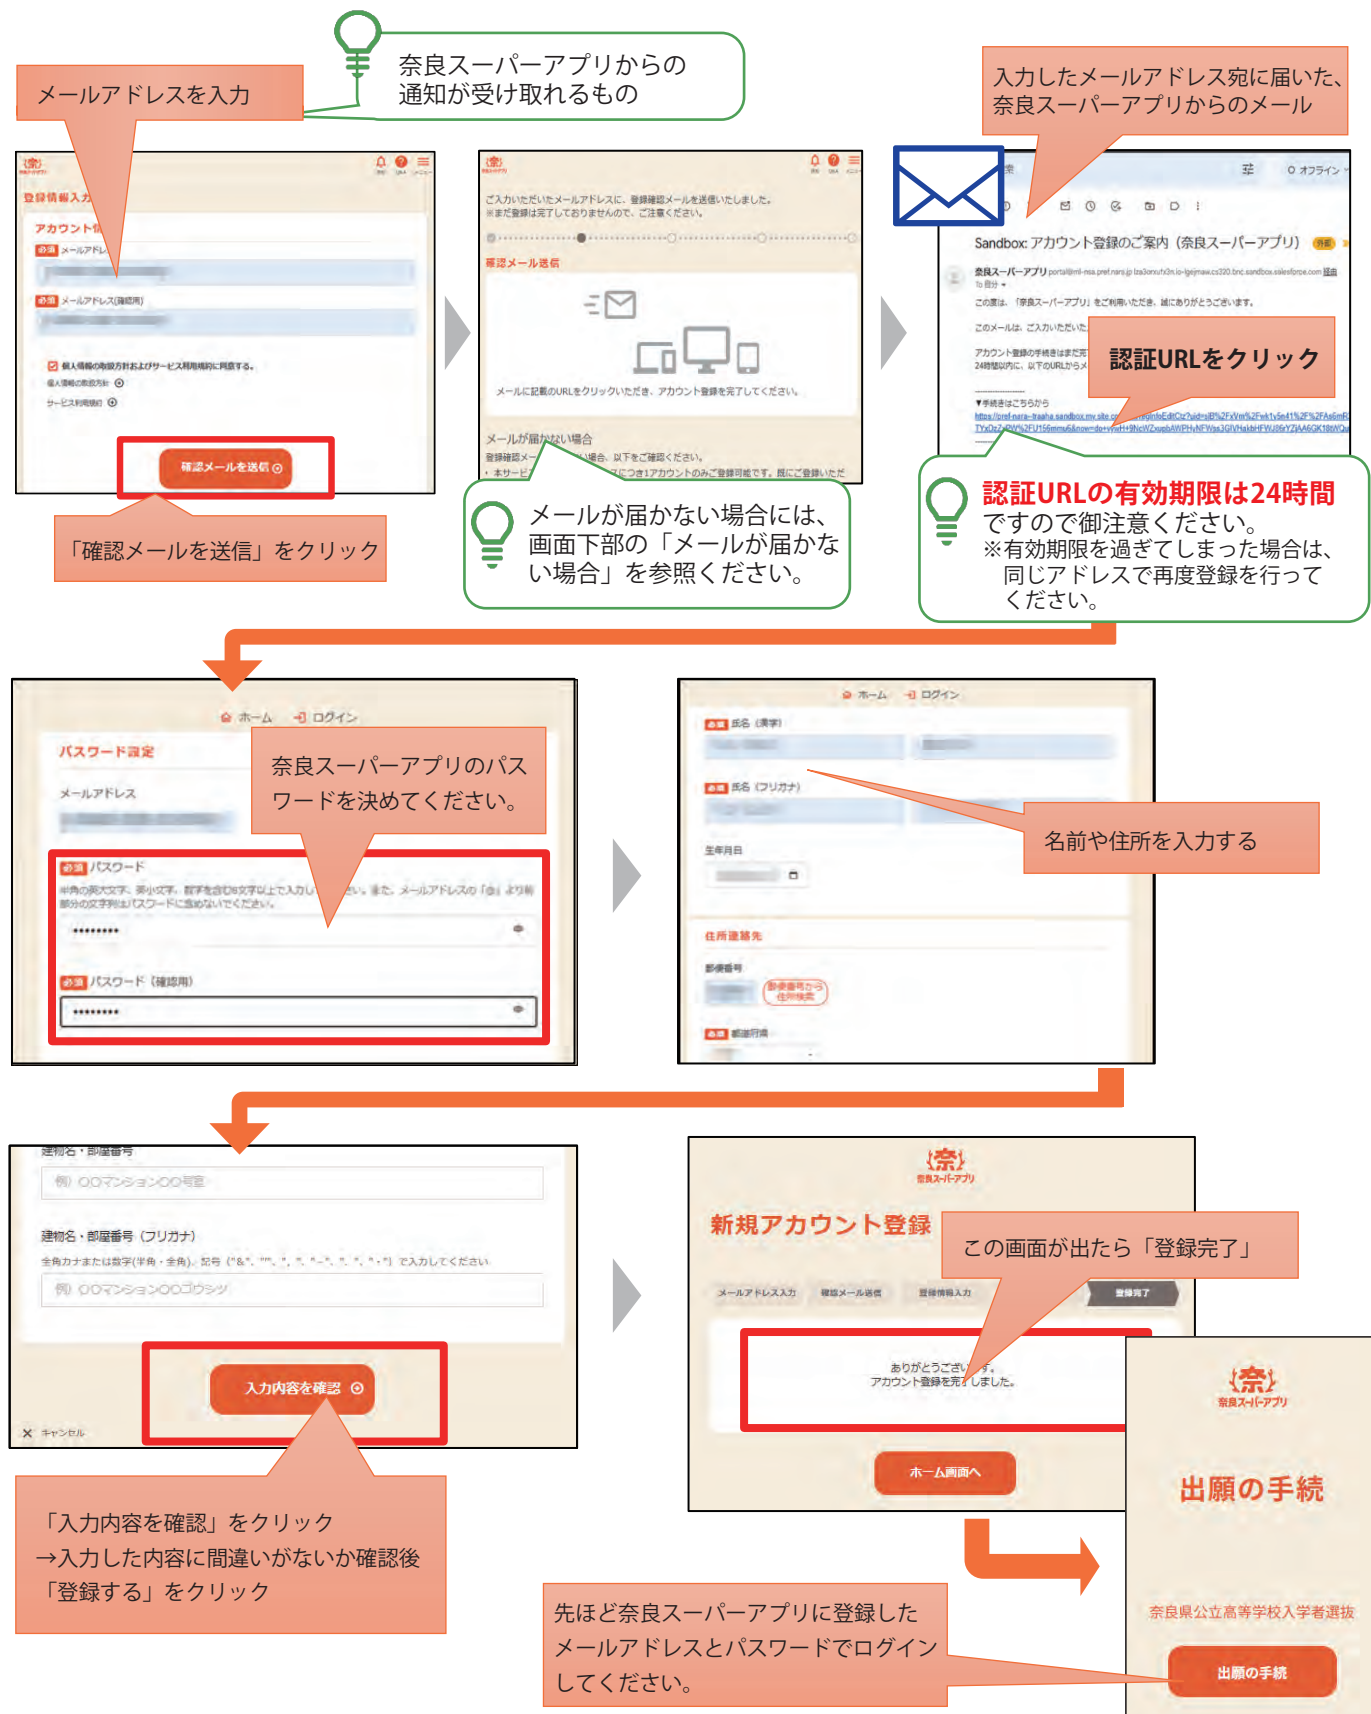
メールアドレスを入力

奈良スーパーアプリからの通知が受け取れるもの

入力したメールアドレス宛に届いた、奈良スーパーアプリからのメール

登録情報入力

アカウント情

必須 メールアドレ

必須 メールアドレス(確認用)

個人情報の取扱方針およびサービス利用規約に同意する。

個人情報の取扱方針

サービス利用規約

確認メールを送信

ご入力いただいたメールアドレスに、登録確認メールを送信いたしました。
※まだ登録は完了しておりませんので、ご注意ください。

確認メール送信

メールに記載のURLをクリックいただき、アカウント登録を完了してください。

メールが届かない場合

Sandbox: アカウント登録のご案内(奈良スーパーアプリ)

奈良スーパーアプリ

この度は、「奈良スーパーアプリ」をご利用いただき、誠にありがとうございます。

認証URLをクリック

「確認メールを送信」をクリック

メールが届かない場合には、画面下部の「メールが届かない場合」を参照ください。

認証URLの有効期限は24時間ですので御注意ください。
※有効期限を過ぎてしまった場合は、同じアドレスで再度登録を行ってください。

ホーム ログイン

パスワード設定

メールアドレス

奈良スーパーアプリのパスワードを決めてください。

必須 パスワード

必須 パスワード(確認用)

ホーム ログイン

必須 氏名(漢字)

必須 氏名(フリガナ)

生年月日

名前や住所を入力する

住所連絡先

郵便番号

郵便番号から住所検索

必須 都道府県

建物名・部屋番号

例)○○マンション○○号室

建物名・部屋番号(フリガナ)

例)○○マンション○○ゴウシツ

入力内容を確認

キャンセル

奈良スーパーアプリ

新規アカウント登録

この画面が出たら「登録完了」

メールアドレス入力　確認メール送信　登録情報入力　登録完了

ありがとうございます。
アカウント登録を完了しました。

ホーム画面へ

奈良スーパーアプリ

出願の手続

奈良県公立高等学校入学者選抜

出願の手続

「入力内容を確認」をクリック
→入力した内容に間違いがないか確認後
「登録する」をクリック

先ほど奈良スーパーアプリに登録したメールアドレスとパスワードでログインしてください。